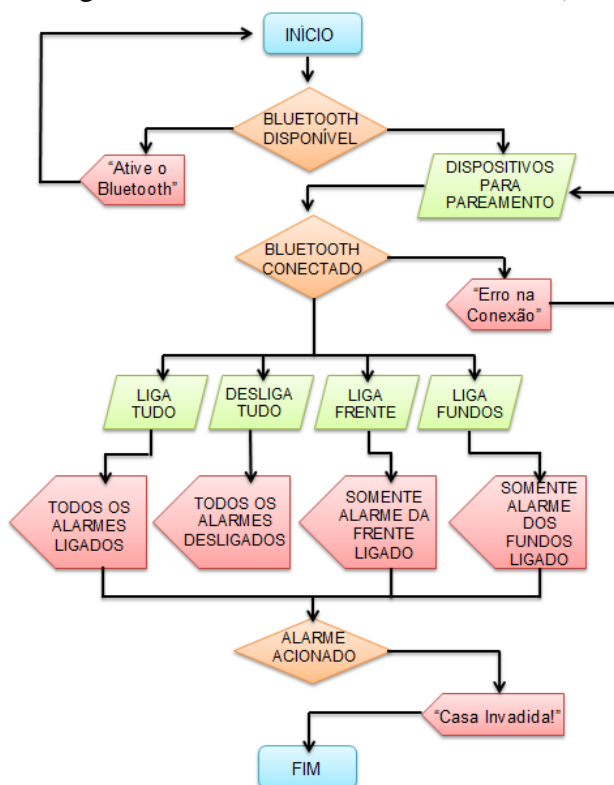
INÍCIO

BLUETOOTH DISPONÍVEL

"Ative o Bluetooth"

DISPOSITIVOS PARA PAREAMENTO

BLUETOOTH CONECTADO

"Erro na Conexão"

LIGA TUDO

DESLIGA TUDO

LIGA FRENTE

LIGA FUNDOS

TODOS OS ALARMES LIGADOS

TODOS OS ALARMES DESLIGADOS

SOMENTE ALARME DA FRENTE LIGADO

SOMENTE ALARME DOS FUNDOS LIGADO

ALARME ACIONADO

"Casa Invadida!"

FIM